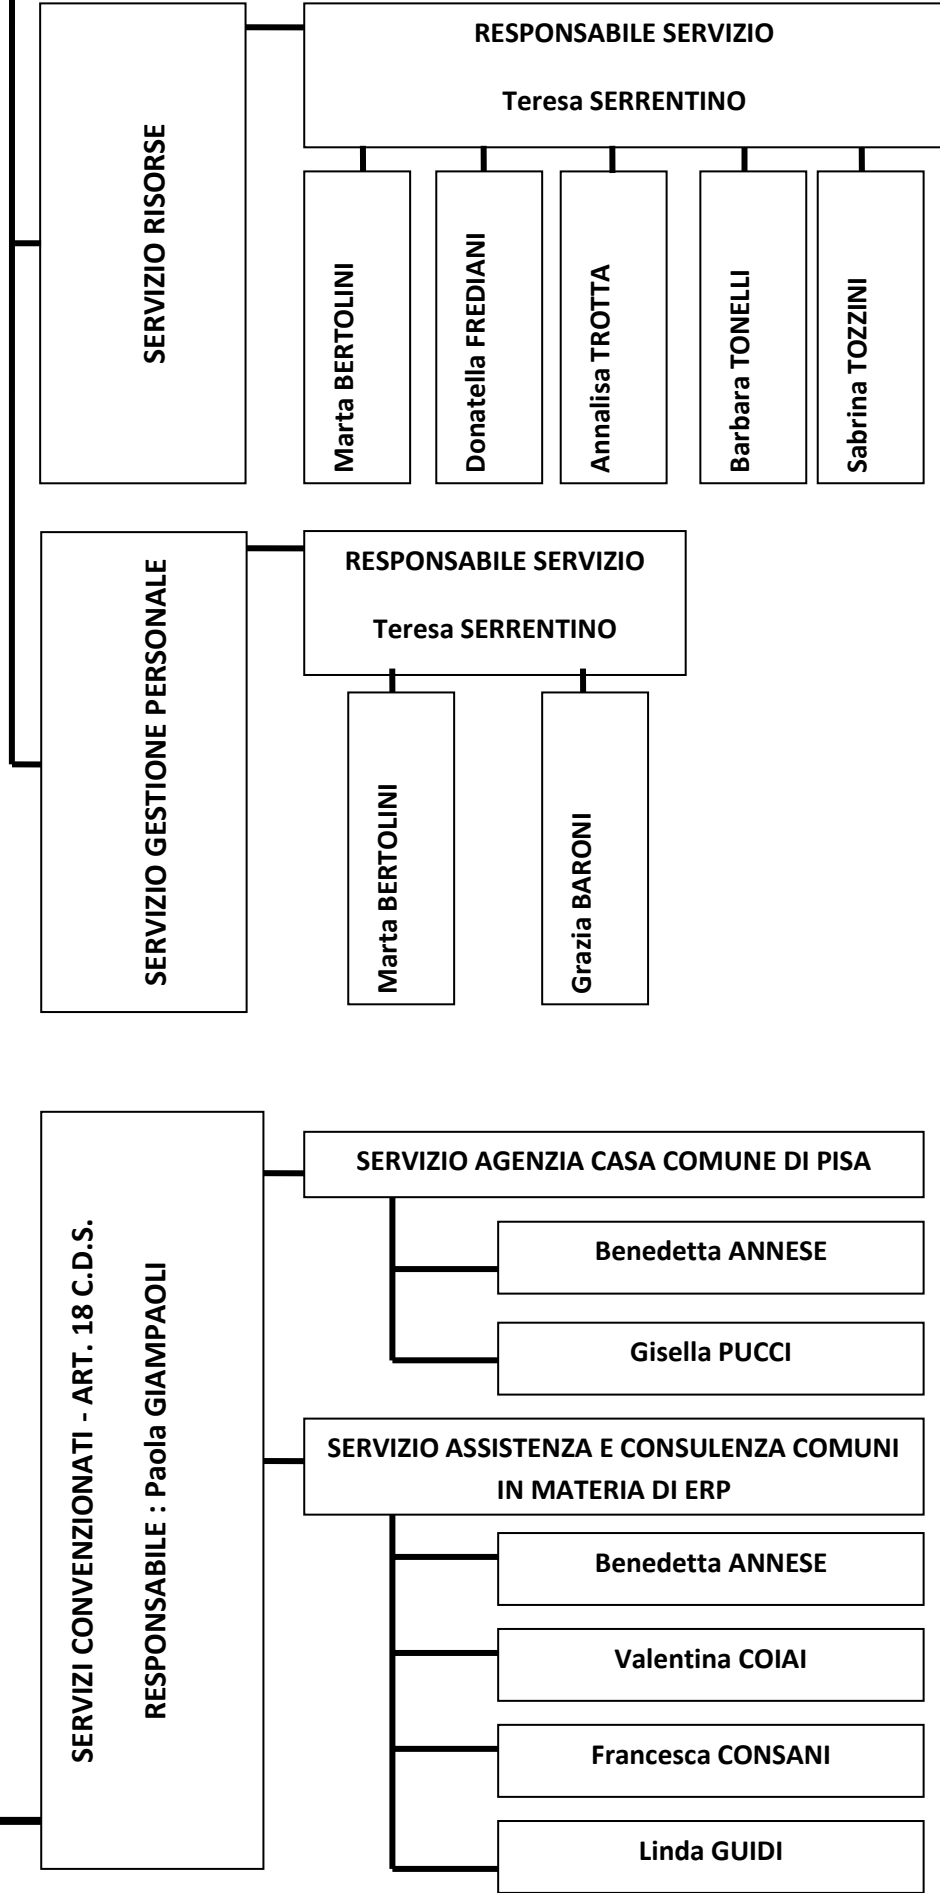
SERVIZIO RISORSE

RESPONSABILE SERVIZIO

Teresa SERRENTINO

Marta BERTOLINI

Donatella FREDIANI

Annalisa TROTTA

Barbara TONELLI

Sabrina TOZZINI

SERVIZIO GESTIONE PERSONALE

RESPONSABILE SERVIZIO

Teresa SERRENTINO

Marta BERTOLINI

Grazia BARONI

SERVIZI CONVENZIONATI - ART. 18 C.D.S.

RESPONSABILE : Paola GIAMPAOLI

SERVIZIO AGENZIA CASA COMUNE DI PISA

Benedetta ANNESE

Gisella PUCCI

SERVIZIO ASSISTENZA E CONSULENZA COMUNI IN MATERIA DI ERP

Benedetta ANNESE

Valentina COIAI

Francesca CONSANI

Linda GUIDI